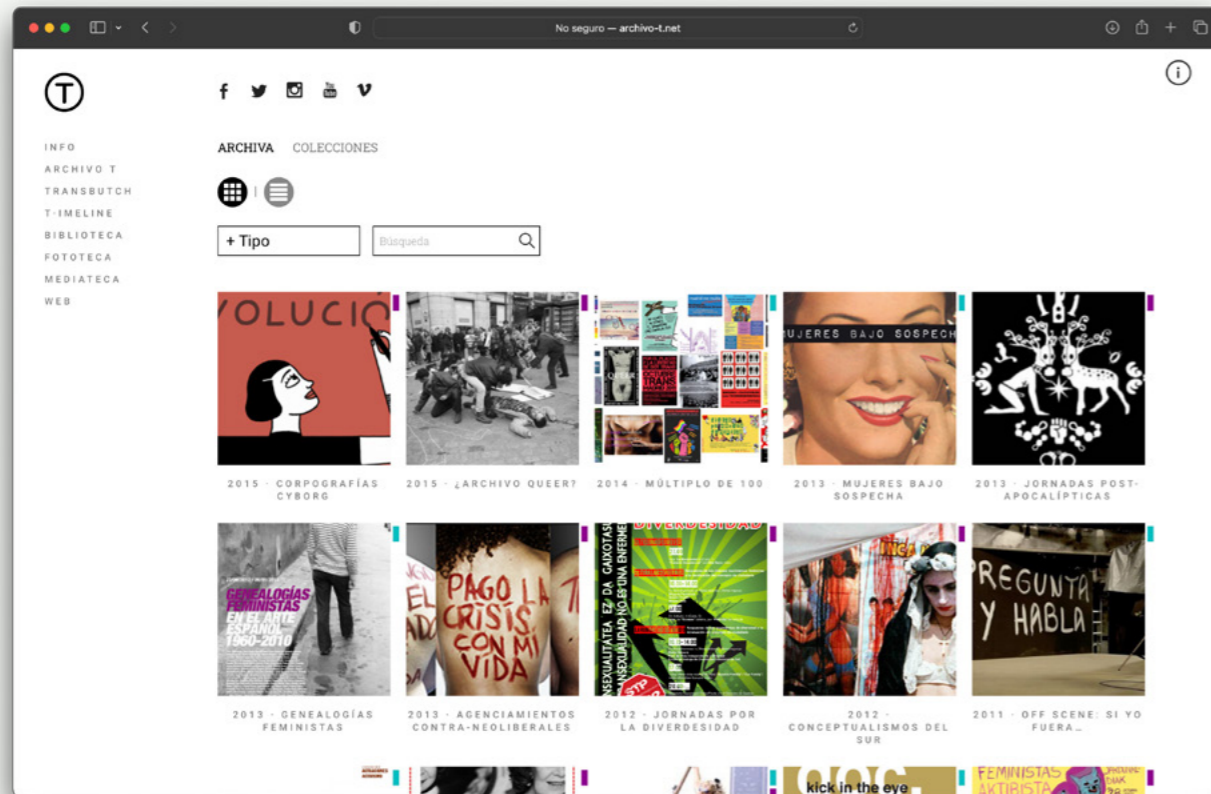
No seguro — archivo-t.net

T

INFO
ARCHIVO T
TRANSBUTCH
T·IMELINE
BIBLIOTECA
FOTOTECA
MEDIATECA
WEB

ARCHIVA COLECCIONES

+ Tipo
Búsqueda

VOLUCIÓ

2015 · CORPOGRAFÍAS CYBORG

2015 · ¿ARCHIVO QUEER?

2014 · MÚLTIPLO DE 100

MUJERES BAJO SOSPECH

2013 · MUJERES BAJO SOSPECHA

2013 · JORNADAS POST-APOCALÍPTICAS

GENEALOGÍAS FEMINISTAS EN EL ARTE ESPAÑOL 1960-2010

2013 · GENEALOGÍAS FEMINISTAS

PAGO LA CRISIS CON MI VIDA

2013 · AGENCIAMIENTOS CONTRA-NEOLIBERALES

DIVERDESIDAD

2012 · JORNADAS POR LA DIVERDESIDAD

2012 · CONCEPTUALISMOS DEL SUR

PREGUNTA Y HABLA

2011 · OFF SCENE: SI YO FUERA…

kick in the eye

FEMINISTAS AKTIBISTA